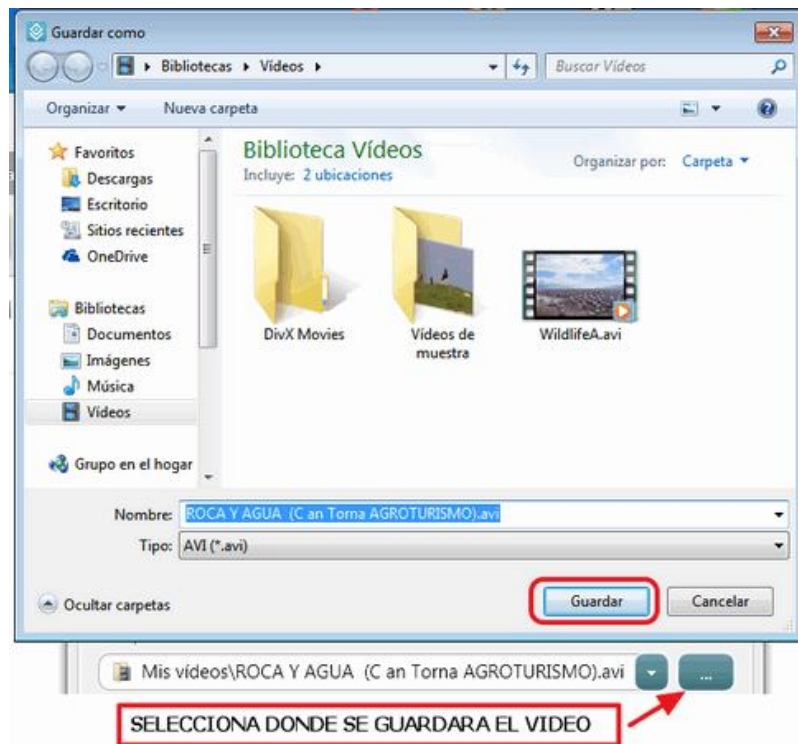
Guardar como

Bibliotecas ▸ Vídeos ▸

Buscar Vídeos

Organizar ▾ Nueva carpeta

Favoritos
Descargas
Escritorio
Sitios recientes
OneDrive

Bibliotecas
Documentos
Imágenes
Música
Vídeos

Grupo en el hogar

Biblioteca Vídeos
Incluye: 2 ubicaciones

Organizar por: Carpeta ▾

DivX Movies
Vídeos de muestra
WildlifeA.avi

Nombre: ROCA Y AGUA (C an Torna AGROTURISMO).avi
Tipo: AVI (*.avi)

Ocultar carpetas

Guardar
Cancelar

Mis vídeos\ROCA Y AGUA (C an Torna AGROTURISMO).avi

...

SELECCIONA DONDE SE GUARDARA EL VIDEO